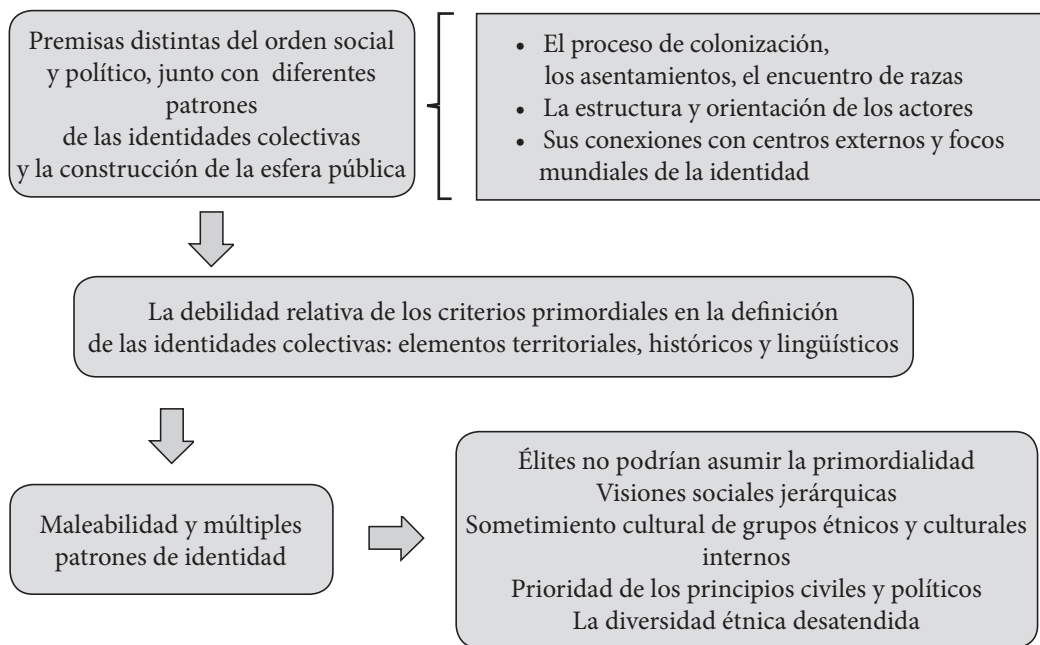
Premisas distintas del orden social y político, junto con diferentes patrones de las identidades colectivas y la construcción de la esfera pública

- El proceso de colonización, los asentamientos, el encuentro de razas
- La estructura y orientación de los actores
- Sus conexiones con centros externos y focos mundiales de la identidad

La debilidad relativa de los criterios primordiales en la definición de las identidades colectivas: elementos territoriales, históricos y lingüísticos

Maleabilidad y múltiples patrones de identidad

Élites no podrían asumir la primordialidad
Visiones sociales jerárquicas
Sometimiento cultural de grupos étnicos y culturales internos
Prioridad de los principios civiles y políticos
La diversidad étnica desatendida